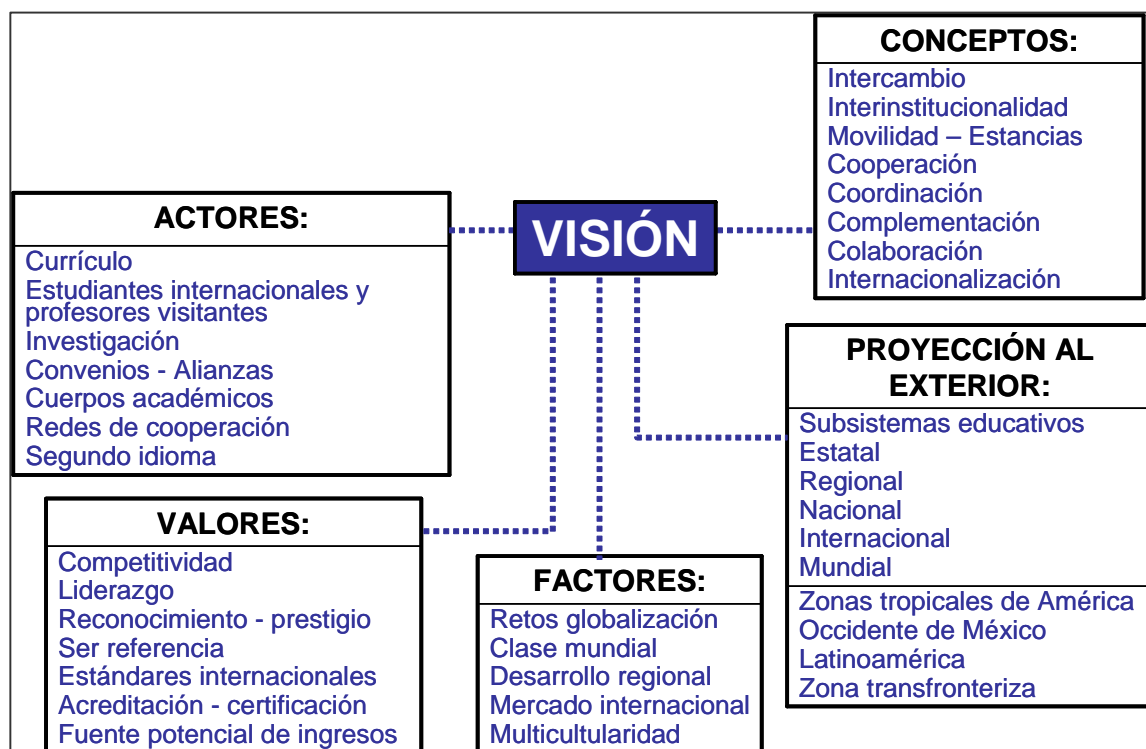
CONCEPTOS:
Intercambio
Interinstitucionalidad
Movilidad – Estancias
Cooperación
Coordinación
Complementación
Colaboración
Internacionalización

ACTORES:
Currículo
Estudiantes internacionales y profesores visitantes
Investigación
Convenios - Alianzas
Cuerpos académicos
Redes de cooperación
Segundo idioma

VISIÓN

PROYECCIÓN AL EXTERIOR:
Subsistemas educativos
Estatal
Regional
Nacional
Internacional
Mundial
Zonas tropicales de América
Occidente de México
Latinoamérica
Zona transfronteriza

VALORES:
Competitividad
Liderazgo
Reconocimiento - prestigio
Ser referencia
Estándares internacionales
Acreditación - certificación
Fuente potencial de ingresos

FACTORES:
Retos globalización
Clase mundial
Desarrollo regional
Mercado internacional
Multiculturalidad